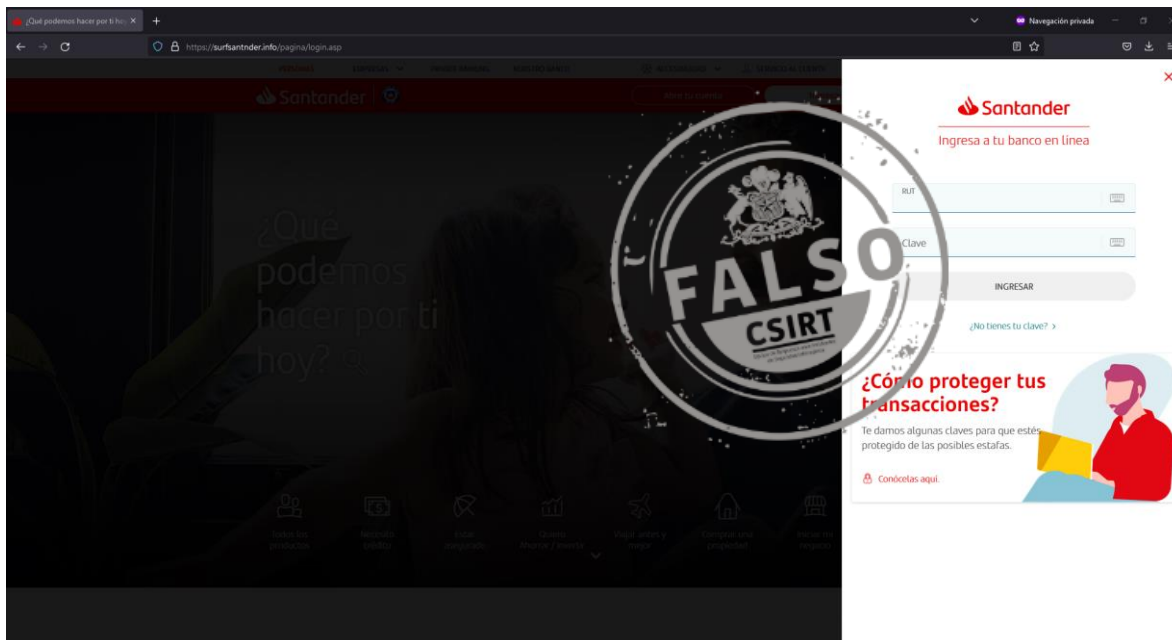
¿Qué podemos hacer por ti hoy ×
Navegación privada
https://surfsantnder.info/pagina/login.asp
Santander
¿Qué podemos hacer por ti hoy?
FALSO
CSIRT
Santander
Ingresa a tu banco en línea
RUT
Clave
INGRESAR
¿No tienes tu clave? >
¿Cómo proteger tus transacciones?
Te damos algunas claves para que estés protegido de las posibles estafas.
Conócelas aquí.